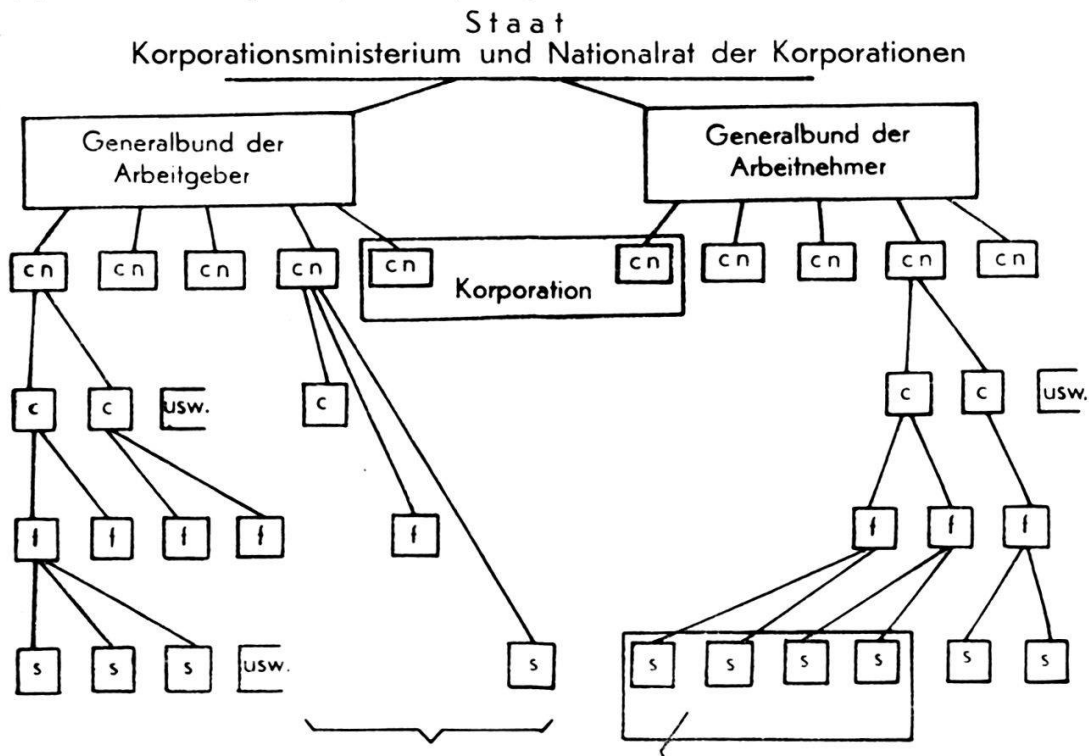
Staat
Korporationsministerium und Nationalrat der Korporationen

Generalbund der Arbeitgeber

Generalbund der Arbeitnehmer

cn cn cn cn cn Korporation cn cn cn cn cn

c c usw. c c c usw.

f f f f f f f f

s s s usw. s s s s s s s